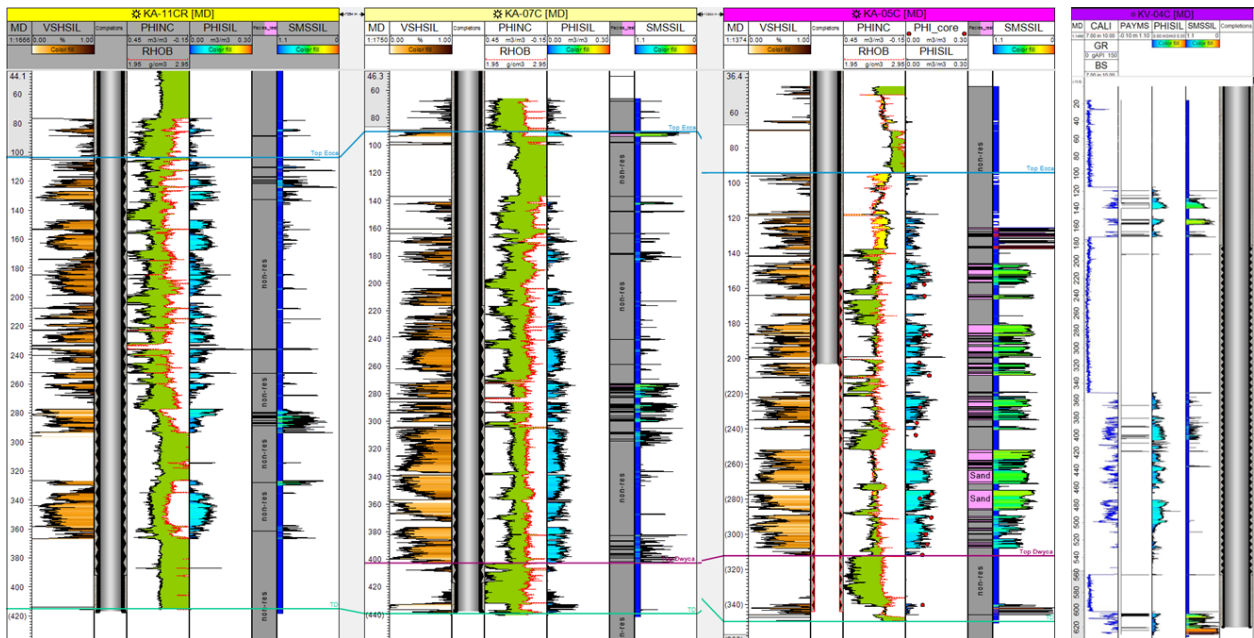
KA-11CR [MD]

| MD | VSHSIL | Completions | PHINC | PHISIL | Reservoir | SMSSIL |
|---|---|---|---|---|---|---|
| 1:1666 | 0.00 % 1.00 | | 0.45 m3/m3 -0.15 | 0.00 m3/m3 0.30 | | 1.1 0 |
| | Color fill | | RHOB | Color fill | | Color fill |
| | | | 1.95 g/cm3 2.95 | | | |

44.1
60
80
100
120
140
160
180
200
220
240
260
280
300
320
340
360
380
400
(420)

Top Eoca
TD
non-res
non-res
non-res
non-res
non-res

KA-07C [MD]

| MD | VSHSIL | Completions | PHINC | PHISIL | Reservoir | SMSSIL |
|---|---|---|---|---|---|---|
| 1:1750 | 0.00 % 1.00 | | 0.45 m3/m3 -0.15 | 0.00 m3/m3 0.30 | | 1.1 0 |
| | Color fill | | RHOB | Color fill | | Color fill |
| | | | 1.95 g/cm3 2.95 | | | |

46.3
60
80
100
120
140
160
180
200
220
240
260
280
300
320
340
360
380
400
420
(440)

Top Eoca
Top Dwyca
TD
non-res
non-res
non-res
non-res

KA-05C [MD]

| MD | VSHSIL | Completions | PHINC | PHI_core | Reservoir | SMSSIL |
|---|---|---|---|---|---|---|
| 1:1374 | 0.00 % 1.00 | | 0.45 m3/m3 -0.15 | 0.00 m3/m3 0.30 | | 1.1 0 |
| | Color fill | | RHOB | PHISIL | | Color fill |
| | | | 1.95 g/cm3 2.95 | 0.00 m3/m3 0.30 | | |

36.4
60
80
100
120
140
160
180
200
(220)
(240)
(260)
(280)
(300)
(320)
(340)

Top Eoca
Top Dwyca
non-res
Sand
Sand

KV-04C [MD]

| MD | CALI | PAYMS | PHISIL | SMSSIL | Completions |
|---|---|---|---|---|---|
| 1:1666 | 7.00 in 10.00 | 0 10 m 1 10 | 0.00 m3/m3 0.30 | 1.1 0 | |
| | GR | | Color fill | Color fill | |
| | 0 gAPI 150 | | | | |
| | BS | | | | |
| | 7.00 in 10.00 | | | | |

20
40
60
80
100
120
140
160
180
200
220
240
260
280
300
320
340
360
380
400
420
440
460
480
500
520
540
560
580
600
620